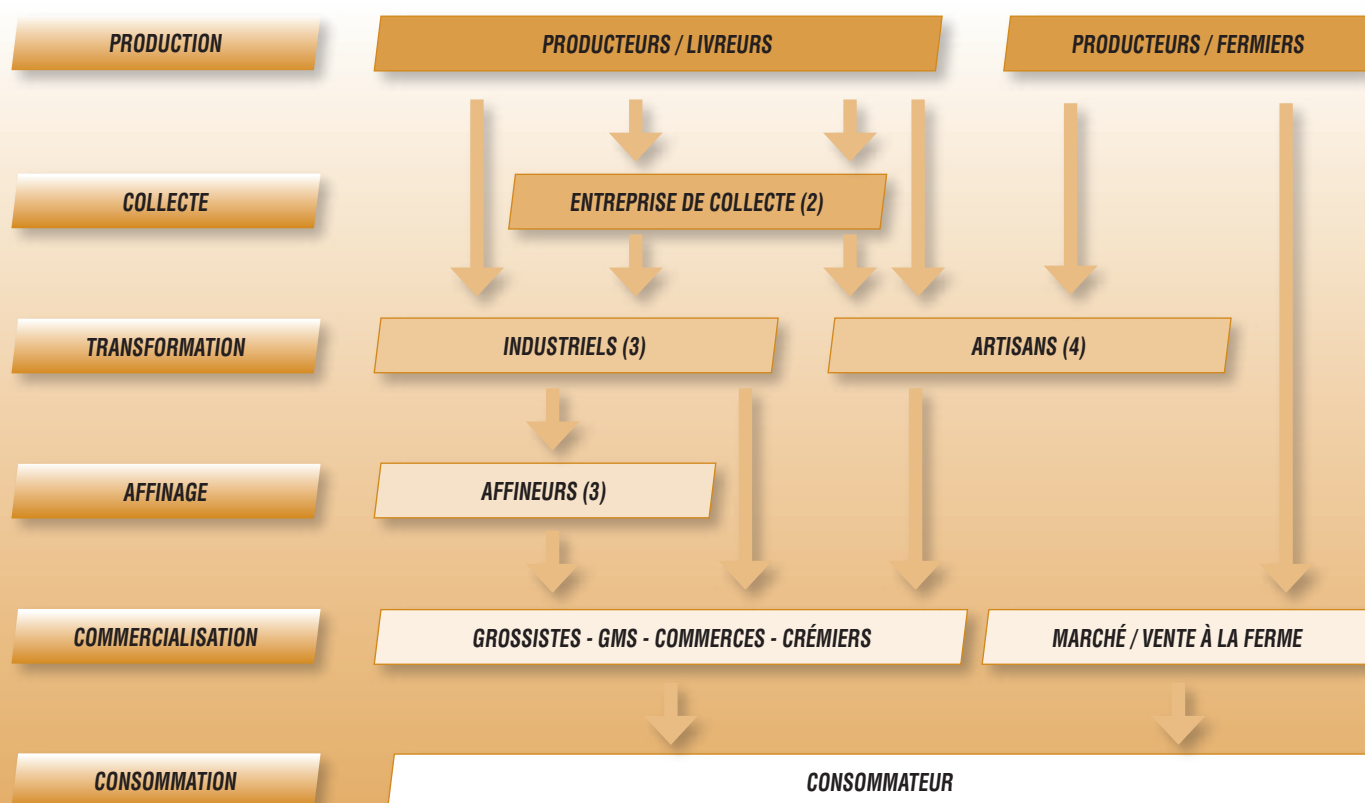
PRODUCTION

PRODUCTEURS / LIVREURS

PRODUCTEURS / FERMIERS

COLLECTE

ENTREPRISE DE COLLECTE (2)

TRANSFORMATION

INDUSTRIELS (3)

ARTISANS (4)

AFFINAGE

AFFINEURS (3)

COMMERCIALISATION

GROSSISTES - GMS - COMMERCES - CRÉMIERS

MARCHÉ / VENTE À LA FERME

CONSOMMATION

CONSOMMATEUR